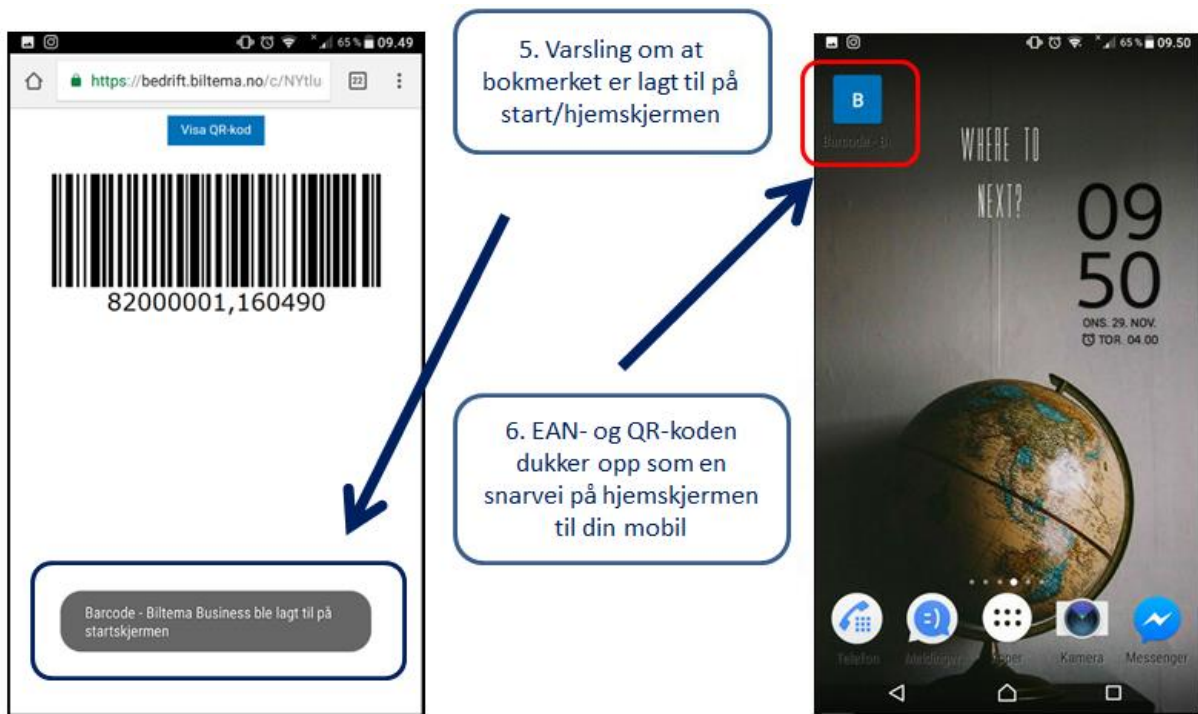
65 % 09.49

https://bedrift.biltema.no/c/NYtlu

22

Visa QR-kod

82000001,160490

Barcode - Biltema Business ble lagt til på startskjermen

5. Varsling om at bokmerket er lagt til på start/hjemskjermen

6. EAN- og QR-koden dukker opp som en snarvei på hjemskjermen til din mobil

65 % 09.50

B

Barcode - Bi

WHERE TO NEXT?

09
50

ONS. 29. NOV.
TOR. 04.00

Telefon

Meldinger

Apper

Kamera

Messenger